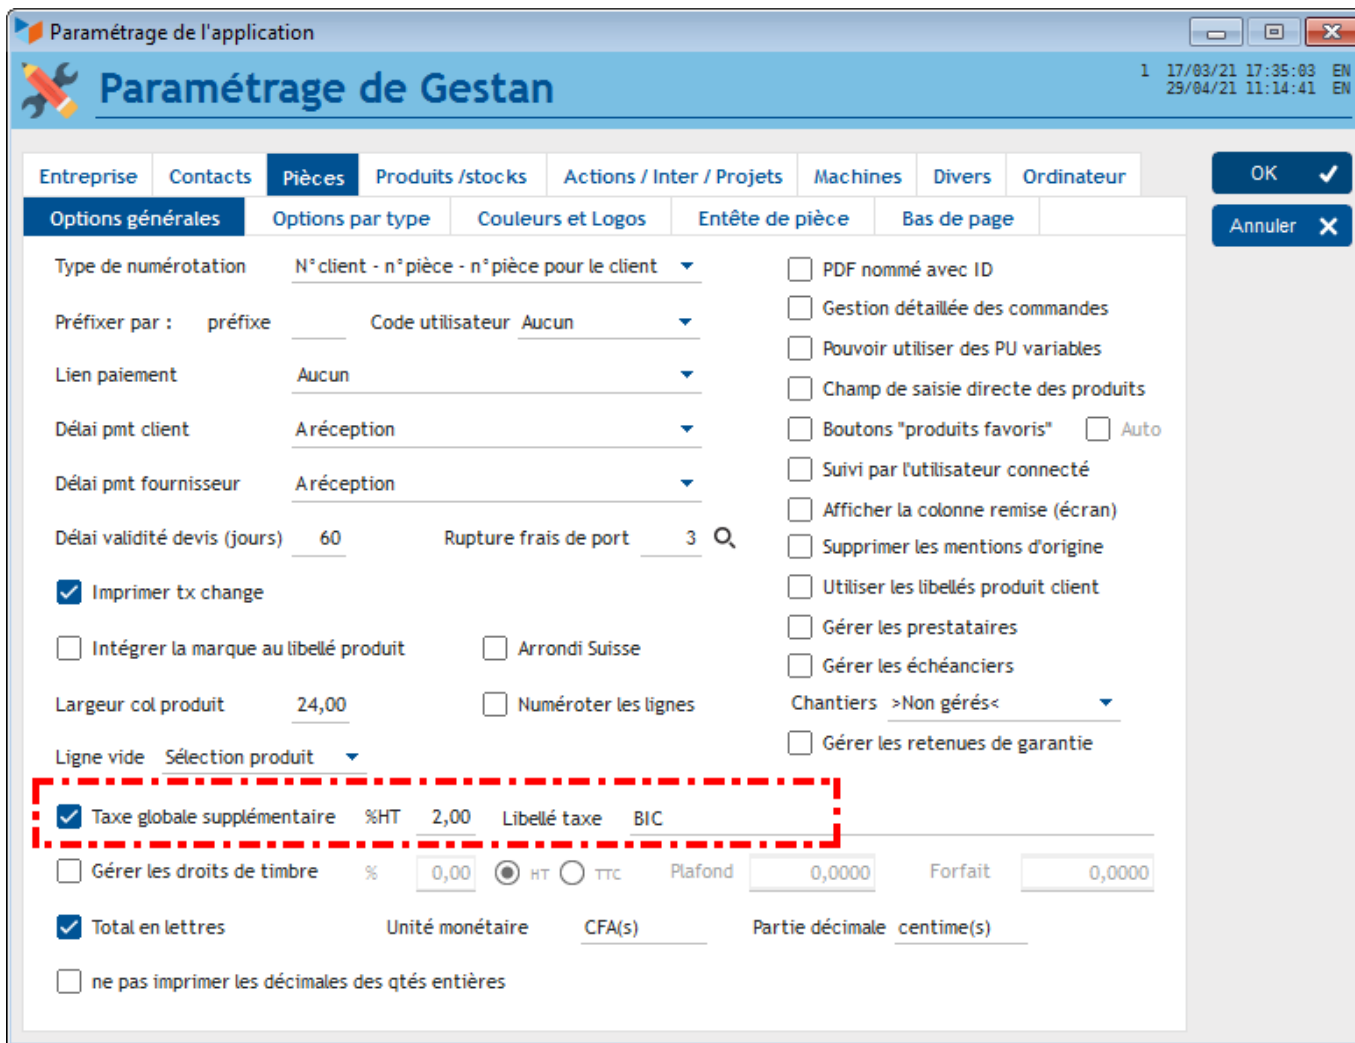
Paramétrage de l'application

Paramétrage de Gestan

1 17/03/21 17:35:03 EN
29/04/21 11:14:41 EN

Entreprise | Contacts | Pièces | Produits /stocks | Actions / Inter / Projets | Machines | Divers | Ordinateur

OK

Annuler

Options générales | Options par type | Couleurs et Logos | Entête de pièce | Bas de page

Type de numérotation N°client - n°pièce - n°pièce pour le client

Préfixer par : préfixe Code utilisateur Aucun

Lien paiement Aucun

Délai pmt client Aréception

Délai pmt fournisseur Aréception

Délai validité devis (jours) 60 Rupture frais de port 3

Imprimer tx change

Intégrer la marque au libellé produit

Arrondi Suisse

Largeur col produit 24,00

Numéroter les lignes

Ligne vide Sélection produit

PDF nommé avec ID

Gestion détaillée des commandes

Pouvoir utiliser des PU variables

Champ de saisie directe des produits

Boutons "produits favoris" Auto

Suivi par l'utilisateur connecté

Afficher la colonne remise (écran)

Supprimer les mentions d'origine

Utiliser les libellés produit client

Gérer les prestataires

Gérer les échéanciers

Chantiers >Non gérés<

Gérer les retenues de garantie

Taxe globale supplémentaire %HT 2,00 Libellé taxe BIC

Gérer les droits de timbre % 0,00 HT TTC Plafond 0,0000 Forfait 0,0000

Total en lettres Unité monétaire CFA(s) Partie décimale centime(s)

ne pas imprimer les décimales des qtés entières